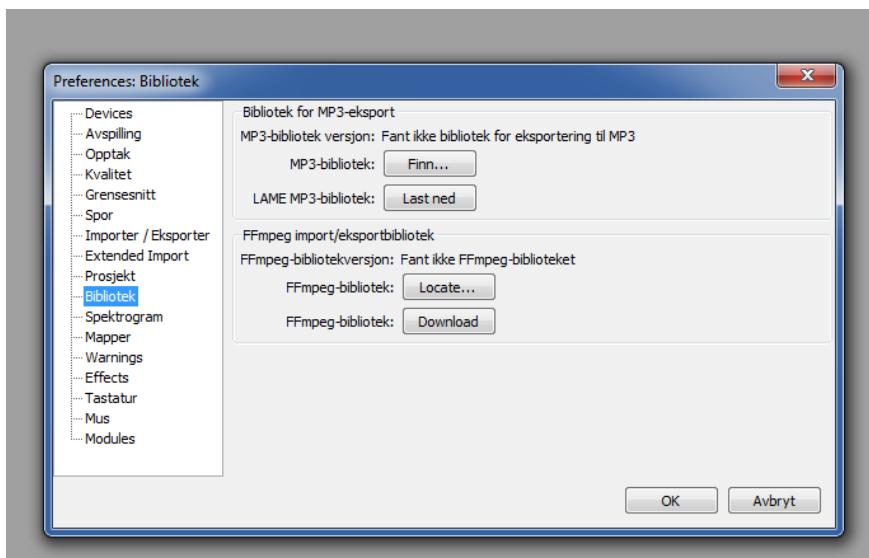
Preferences: Bibliotek

Devices
Avspilling
Opptak
Kvalitet
Grensesnitt
Spor
Importer / Eksporter
Extended Import
Prosjekt
Bibliotek
Spektrogram
Mapper
Warnings
Effects
Tastatur
Mus
Modules

Bibliotek for MP3-eksport
MP3-bibliotek versjon: Fant ikke bibliotek for eksportering til MP3
MP3-bibliotek: Finn...
LAME MP3-bibliotek: Last ned

FFmpeg import/eksportbibliotek
FFmpeg-bibliotekversjon: Fant ikke FFmpeg-biblioteket
FFmpeg-bibliotek: Locate...
FFmpeg-bibliotek: Download

OK
Avbryt